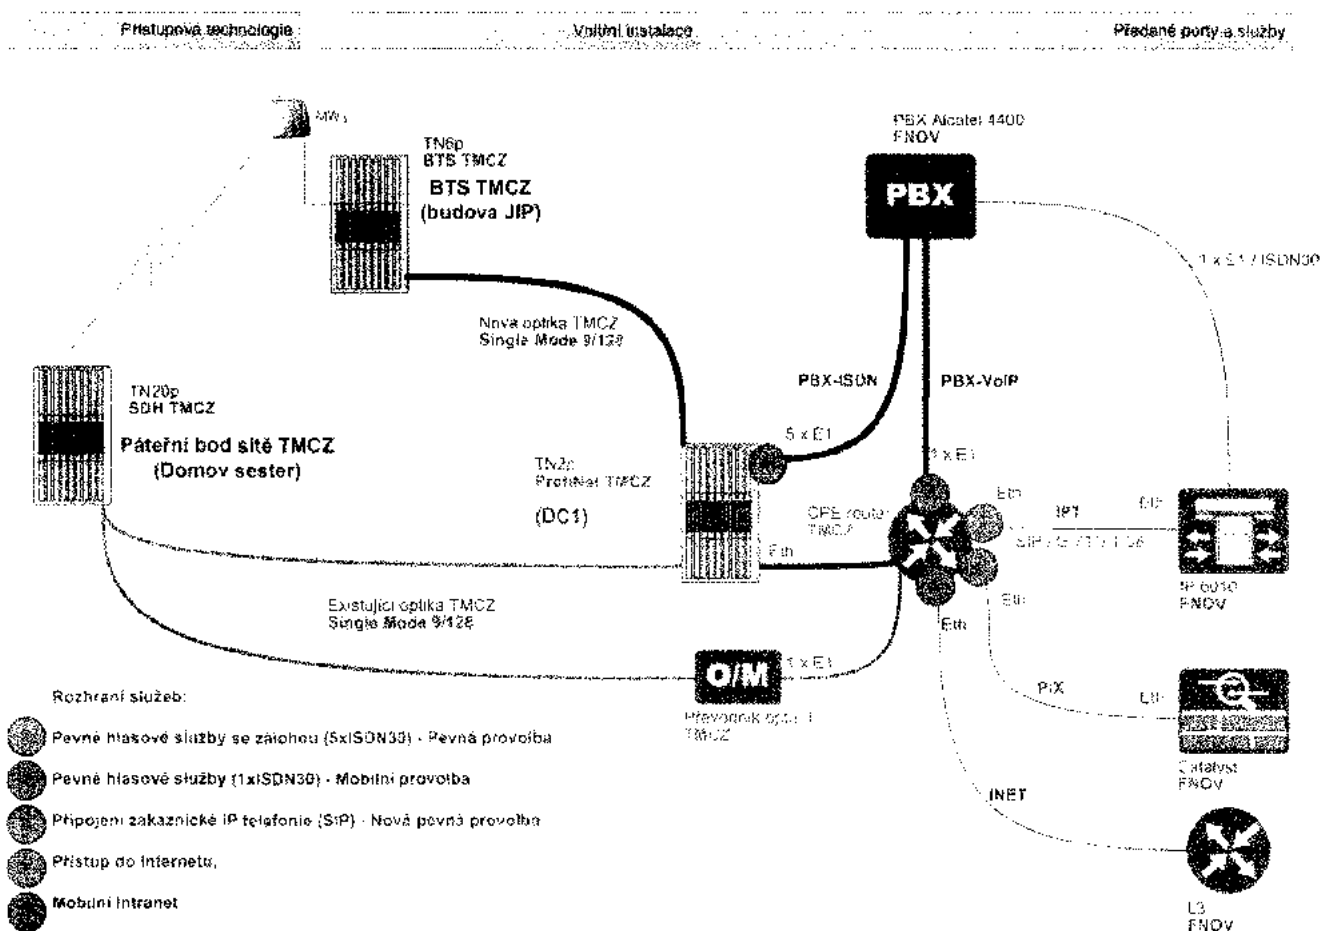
Přístupová technologie

Volitelná instalace

Předané porty a služby

MW

TN6p
BTS TMCZ

BTS TMCZ
(budova JIP)

PBX Alcatel 4400
FNOV

PBX

1 x E1 / ISDN30

Nová optika TMCZ
Single Mode 9/128

PBX-ISDN

PBX-VoIP

TN20p
SDH TMCZ

Páteřní bod sítě TMCZ
(Domov sester)

5 x E1

1 x E1

TN2p
Profiber TMCZ

(DC1)

CPE router
TMCZ

Eth

IPT

Eth

SIP / G.711 / G.729

Eth

Eth

IP bude
FNOV

Existující optika TMCZ
Single Mode 9/128

Eth

O/M

1 x E1

Převodník opto. / TMCZ

PIX

Eth

Catalyst
FNOV

INET

Rozhraní služeb:

Pevné hlasové služby se zálohou (5xISDN30) - Pevná provolba

Pevné hlasové služby (1xISDN30) - Mobilní provolba

Připojení zákaznické IP telefonie (SIP) - Nová pevná provolba

Přístup do internetu,

Mobilní Intranet

L3
FNOV